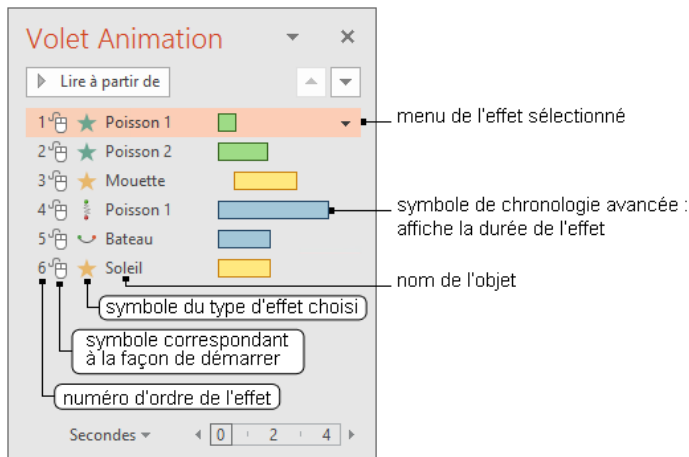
Volet Animation

Lire à partir de

1 Poisson 1

2 Poisson 2

3 Mouette

4 Poisson 1

5 Bateau

6 Soleil

menu de l'effet sélectionné

symbole de chronologie avancée : affiche la durée de l'effet

nom de l'objet

symbole du type d'effet choisi

symbole correspondant à la façon de démarrer

numéro d'ordre de l'effet

Secondes

0 2 4